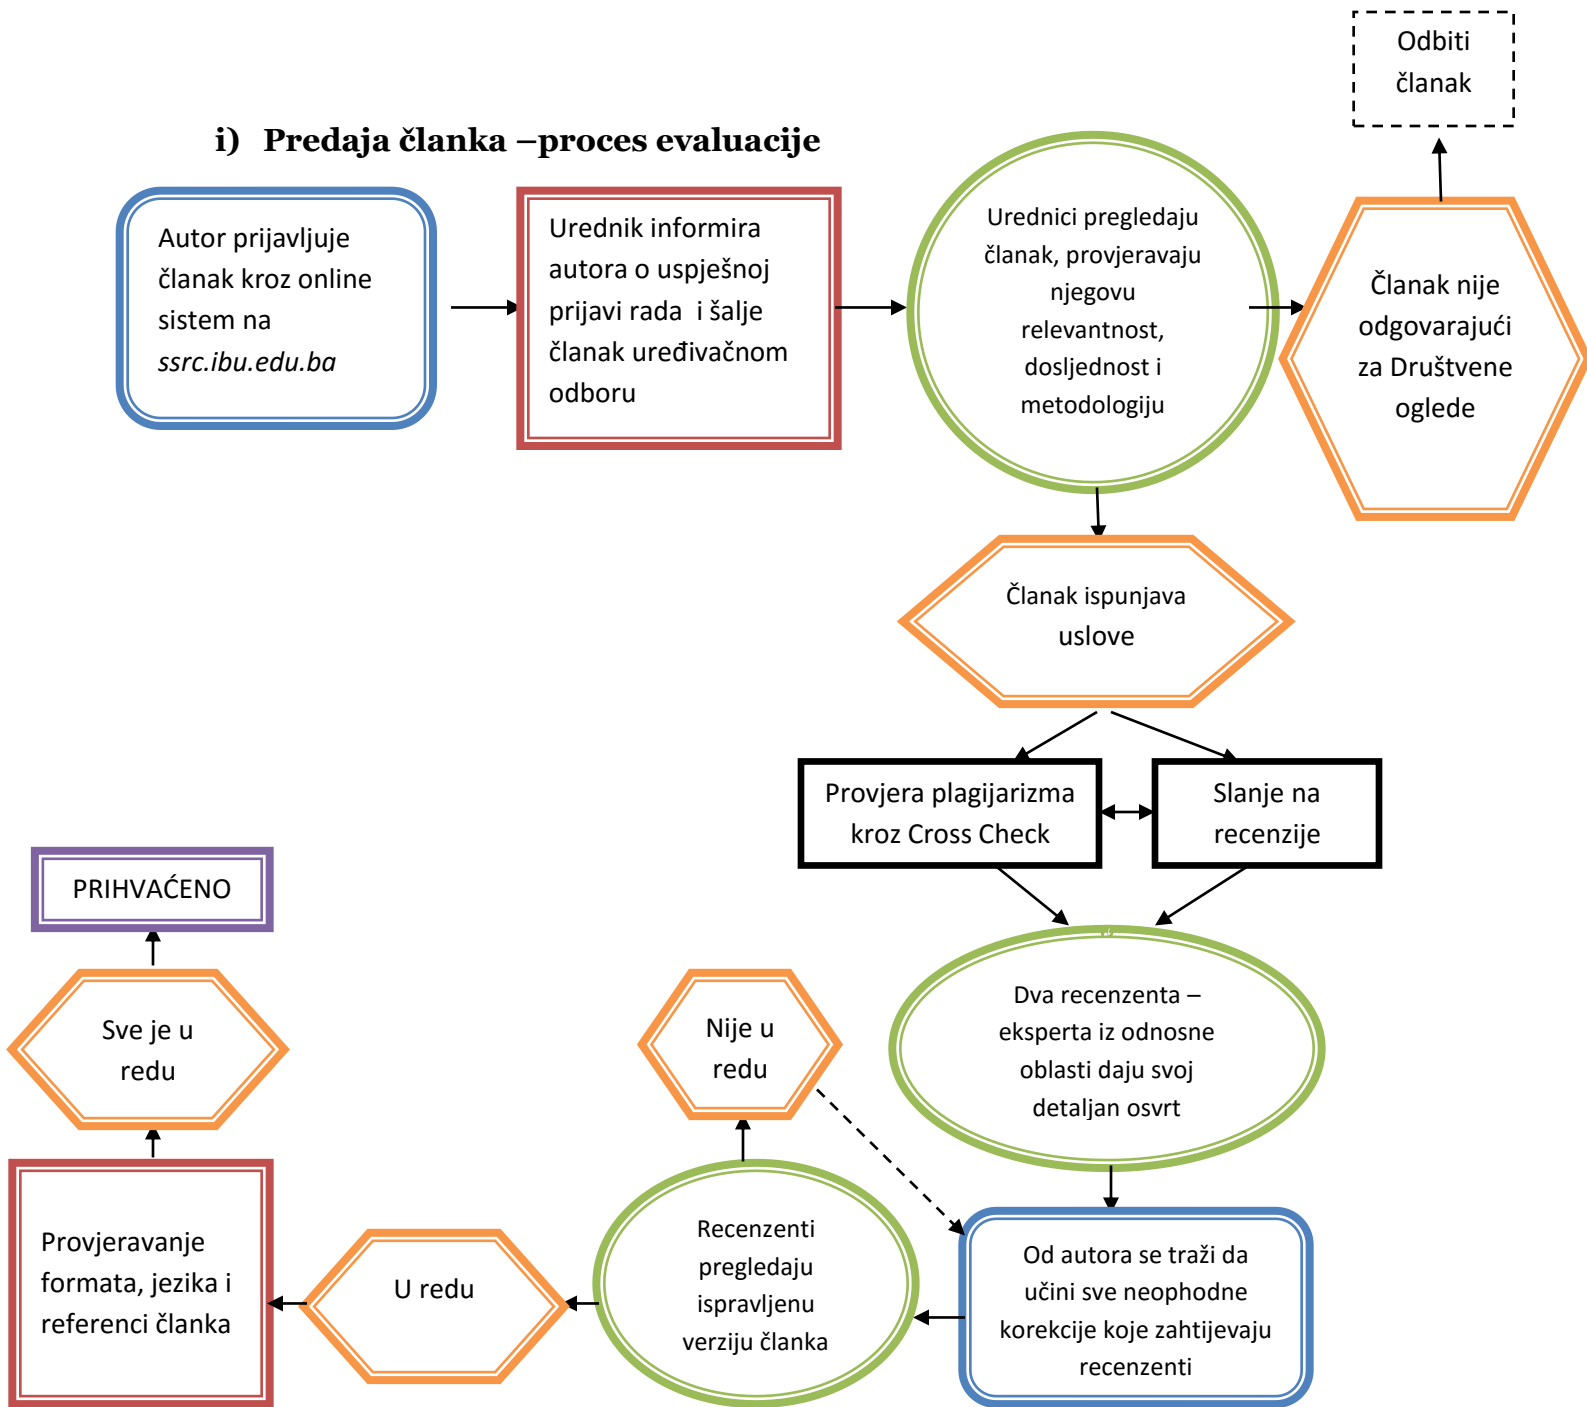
Odbiti članak

i) Predaja članka –proces evaluacije

Autor prijavljuje članak kroz online sistem na *ssrc.ibu.edu.ba*

Urednik informira autora o uspješnoj prijavi rada i šalje članak uređivačnom odboru

Urednici pregledaju članak, provjeravaju njegovu relevantnost, dosljednost i metodologiju

Članak nije odgovarajući za Društvene oglede

Članak ispunjava uslove

Provjera plagijarizma kroz Cross Check

Slanje na recenzije

PRIHVAĆENO

Sve je u redu

Nije u redu

Dva recenzenta – eksperta iz odnosne oblasti daju svoj detaljan osvrt

Provjeravanje formata, jezika i referenci članka

U redu

Recenzenti pregledaju ispravljenu verziju članka

Od autora se traži da učini sve neophodne korekcije koje zahtijevaju recenzenti